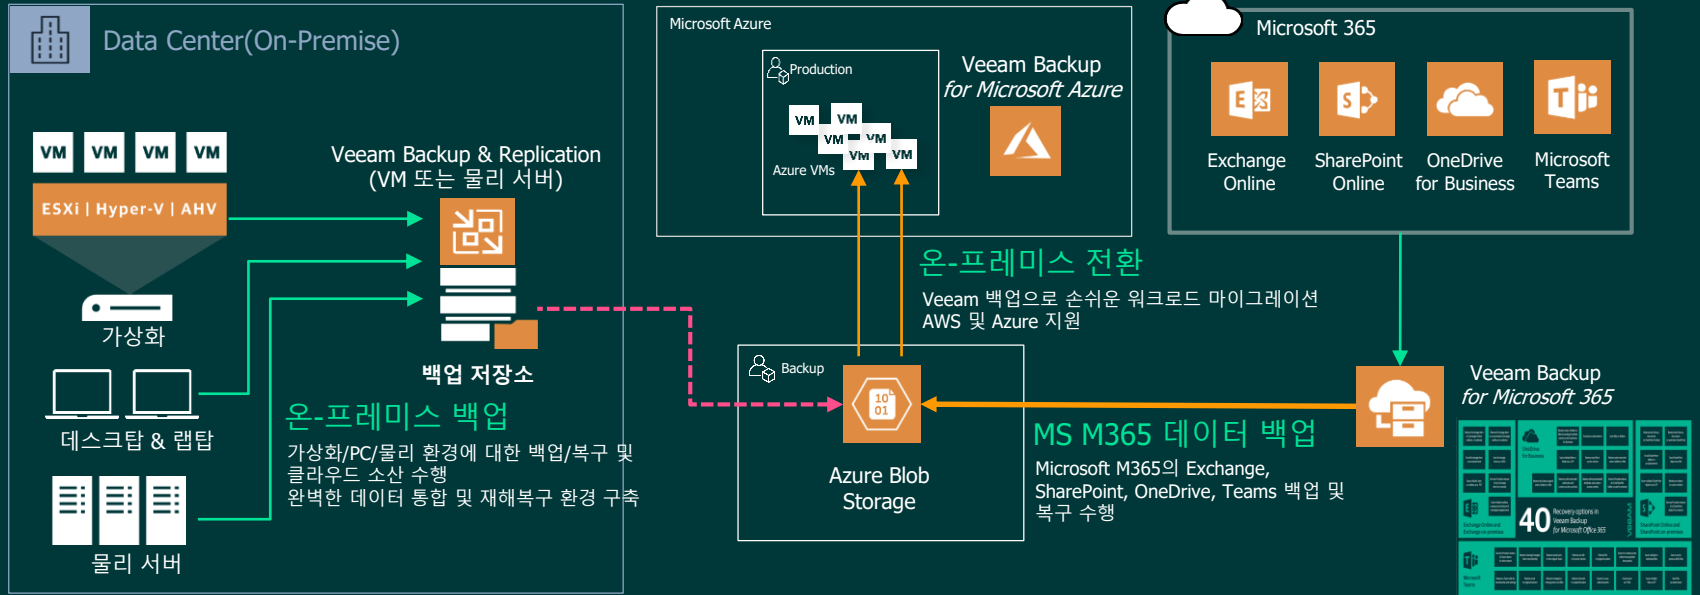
Data Center(On-Premise)

VM VM VM VM

ESXi | Hyper-V | AHV

가상화

데스크탑 & 랩탑

물리 서버

Veeam Backup & Replication
(VM 또는 물리 서버)

백업 저장소

온-프레미스 백업

가상화/PC/물리 환경에 대한 백업/복구 및 클라우드 소산 수행
완벽한 데이터 통합 및 재해복구 환경 구축

Microsoft Azure

Production

VM VM VM VM VM VM

Azure VMs

Veeam Backup
for Microsoft Azure

온-프레미스 전환

Veeam 백업으로 손쉬운 워크로드 마이그레이션
AWS 및 Azure 지원

Backup

10
01

Azure Blob
Storage

Microsoft 365

Exchange Online

SharePoint Online

OneDrive for Business

Microsoft Teams

Veeam Backup
for Microsoft 365

MS M365 데이터 백업

Microsoft M365의 Exchange, SharePoint, OneDrive, Teams 백업 및 복구 수행

40 Recovery options in Veeam Backup for Microsoft Office 365